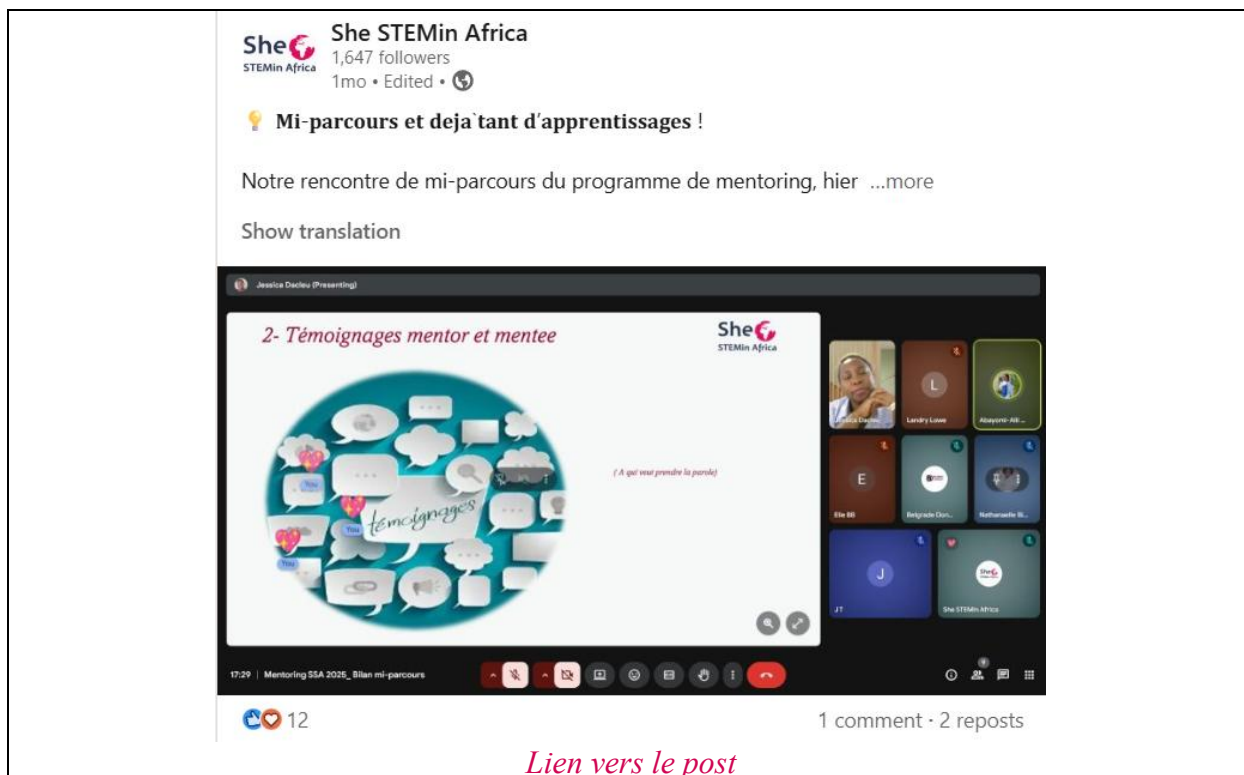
She STEMin Africa

She STEMin Africa
1,647 followers
1mo • Edited •

💡 **Mi-parcours et deja`tant d'apprentissages** !

Notre rencontre de mi-parcours du programme de mentoring, hier ...more

Show translation

Jessica Dacleu (Presenting)

2- Témoignages mentor et mentee

She STEMin Africa

témoignages

You

You

You

( A qui veut prendre la parole)

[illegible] Dacleu

L
Landry Lowe

Abayomi-Ali...

E
Elle BB

Belgrade Don...

Nathanaelle B...

J
JT

She STEMin Africa

She STEMin Africa

17:29 | Mentoring SSA 2025_ Bilan mi-parcours

12

1 comment · 2 reposts

Lien vers le post